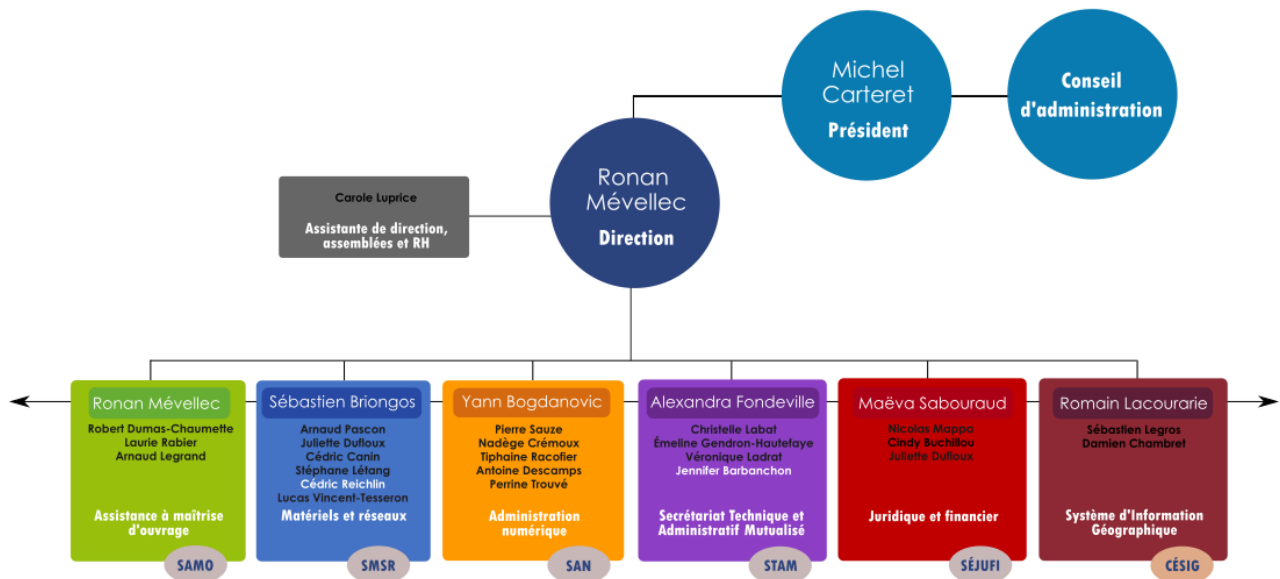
Michel Carteret
Président

Conseil d'administration

Carole Luprice
Assistante de direction, assemblées et RH

Ronan Mévellec
Direction

Ronan Mévellec
Robert Dumas-Chaumette
Laurie Rabier
Arnaud Legrand
Assistance à maîtrise d'ouvrage
SAMO

Sébastien Briongos
Arnaud Pascon
Juliette Dufloux
Cédric Canin
Stéphane Létang
Cédric Reichlin
Lucas Vincent-Tesseron
Matériels et réseaux
SMSR

Yann Bogdanovic
Pierre Sauze
Nadège Crémoux
Tiphaine Racofier
Antoine Descamps
Perrine Trouvé
Administration numérique
SAN

Alexandra Fondeville
Christelle Labat
Émeline Gendron-Hautefaye
Véronique Ladrat
Jennifer Barbanchon
Secrétariat Technique et Administratif Mutualisé
STAM

Maëva Sabouraud
Nicolas Mappa
Cindy Buchillou
Juliette Dufloux
Juridique et financier
SÉJUFI

Romain Lacourarie
Sébastien Legros
Damien Chambret
Système d'Information Géographique
CÉSIG